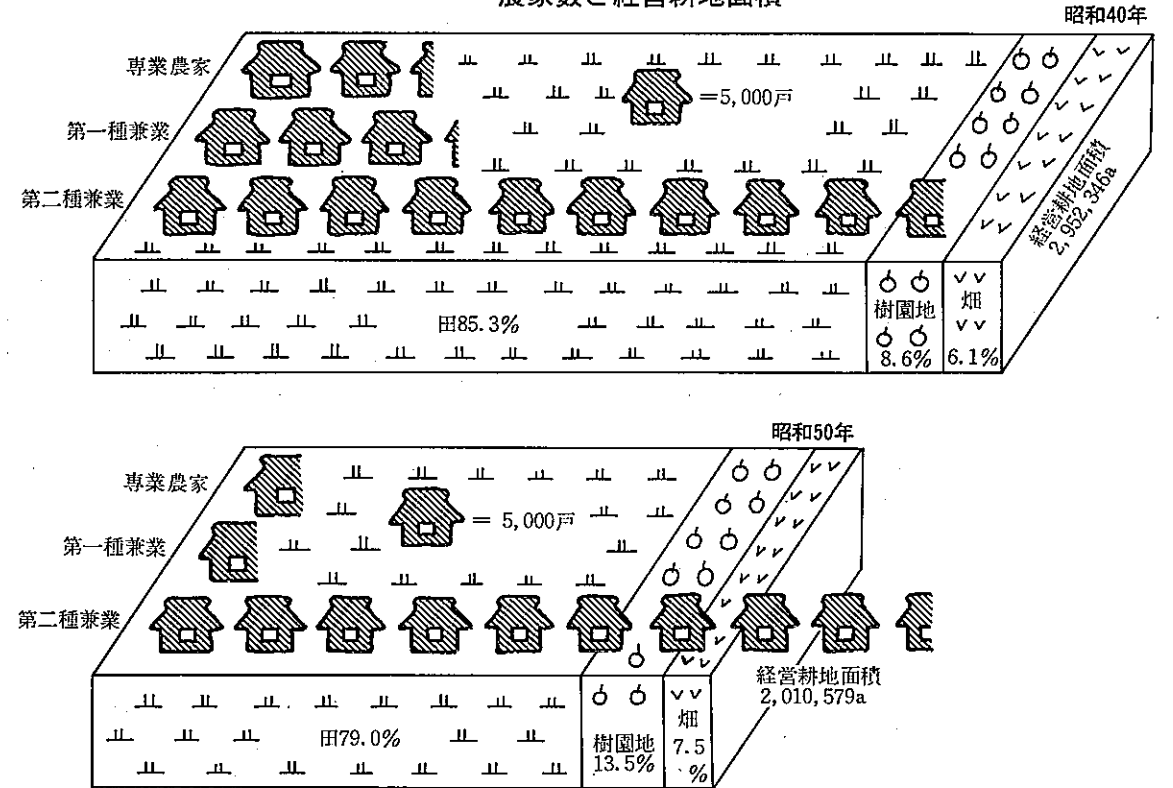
農家数と経営耕地面積

昭和40年

専業農家

第一種兼業

第二種兼業

=5,000戸

経営耕地面積 2,952,346a

田85.3%

樹園地 8.6%

畑 6.1%

昭和50年

専業農家

第一種兼業

第二種兼業

= 5,000戸

経営耕地面積 2,010,579a

田79.0%

樹園地 13.5%

畑 7.5 %